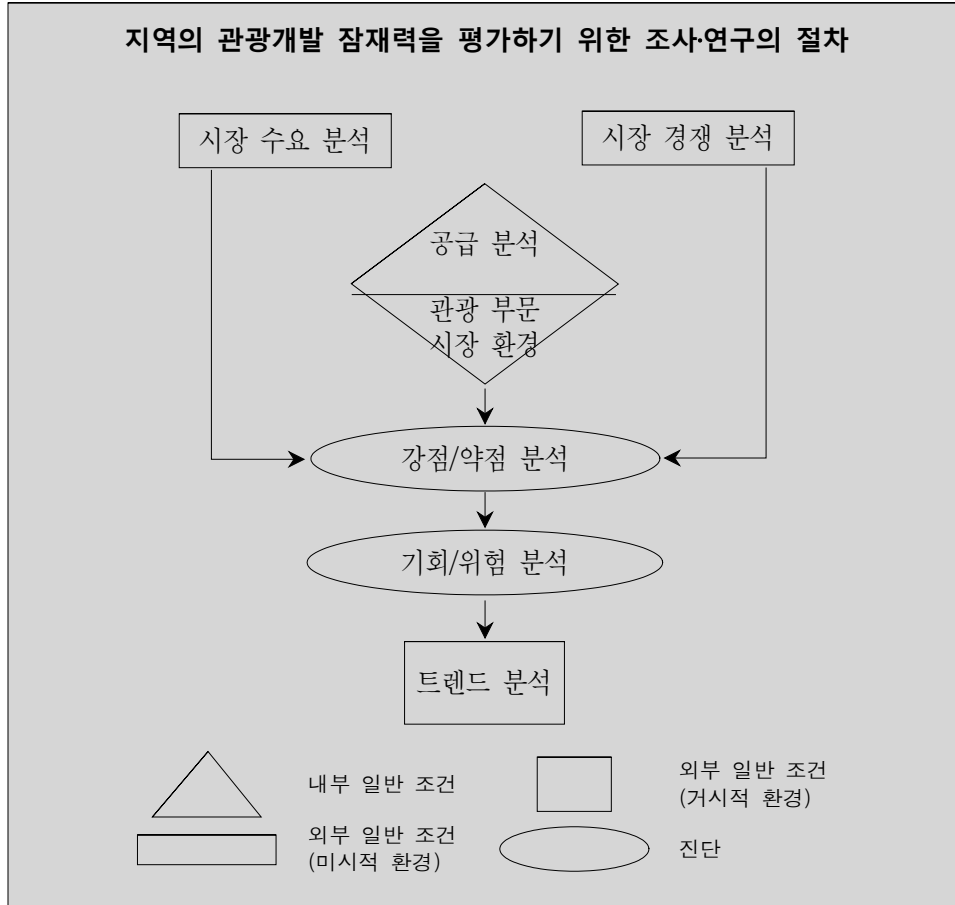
지역의 관광개발 잠재력을 평가하기 위한 조사·연구의 절차

시장 수요 분석

시장 경쟁 분석

공급 분석

관광 부문
시장 환경

강점/약점 분석

기회/위험 분석

트렌드 분석

내부 일반 조건

외부 일반 조건
(거시적 환경)

외부 일반 조건
(미시적 환경)

진단